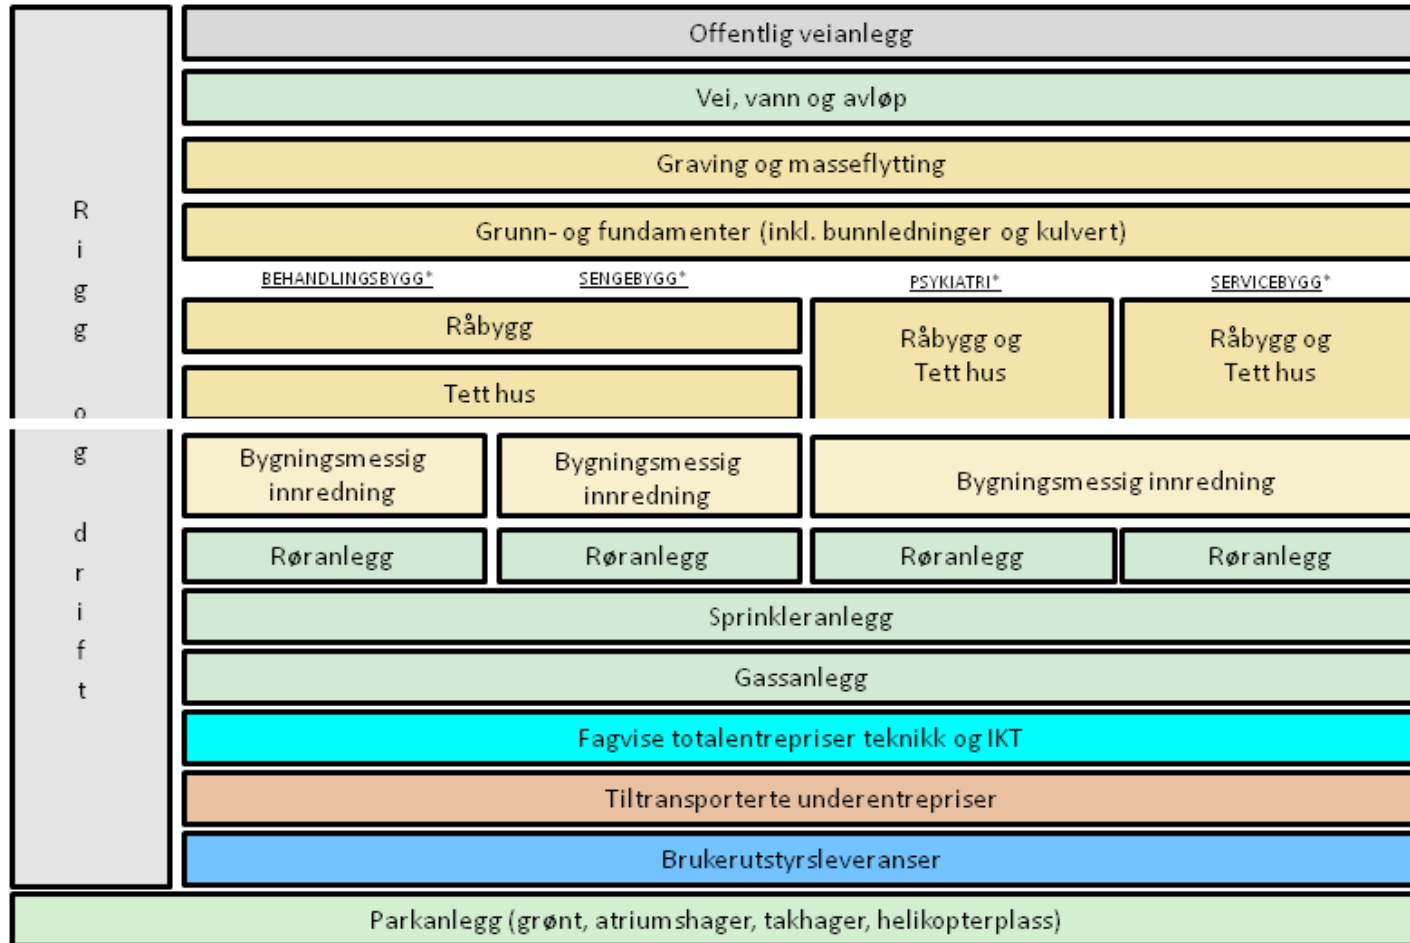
R
i
g
g
o
g
d
r
i
f
t

Offentlig veianlegg

Vei, vann og avløp

Graving og masseflytting

Grunn- og fundamenter (inkl. bunnledninger og kulvert)

BEHANDLINGSBYGG*

SENGEBYGG*

PSYKIATRI*

SERVICEBYGG*

Råbygg

Tett hus

Råbygg og Tett hus

Råbygg og Tett hus

Bygningsmessig innredning

Bygningsmessig innredning

Bygningsmessig innredning

Røranlegg

Røranlegg

Røranlegg

Røranlegg

Sprinkleranlegg

Gassanlegg

Fagvise totalentrepriser teknikk og IKT

Tiltransporterte underentrepriser

Brukerutstyrsleveranser

Parkanlegg (grønt, atriumshager, takhager, helikopterplass)